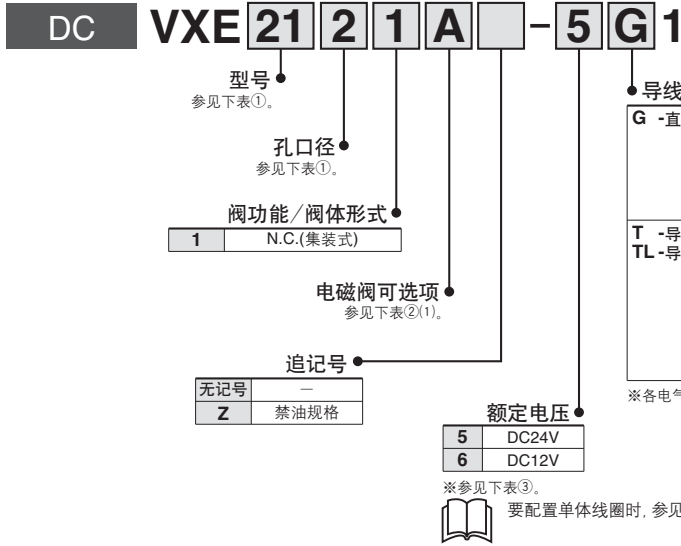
DC VXE 21 2 1 A -5 G 1

型号
参见下表①。

孔口径
参见下表①。

阀功能／阀体形式

| 1 | N.C.(集装式) |
|---|---|

电磁阀可选项
参见下表②(1)。

追记号

| 无记号 | — |
|---|---|
| Z | 禁油规格 |

额定电压

| 5 | DC24V |
|---|---|
| 6 | DC12V |

※参见下表③。

要配置单体线圈时，参见

导线

G -直

T -导
TL -导

※各电气